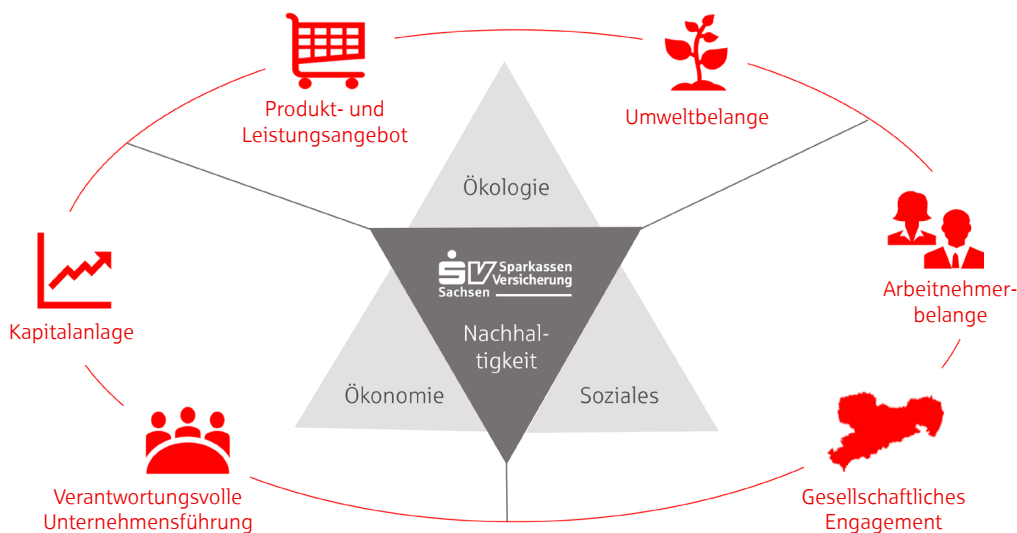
Produkt- und Leistungsangebot

Umweltbelange

Ökologie

Sparkassen Versicherung Sachsen

Nachhaltigkeit

Arbeitnehmerbelange

Kapitalanlage

Ökonomie

Soziales

Verantwortungsvolle Unternehmensführung

Gesellschaftliches Engagement